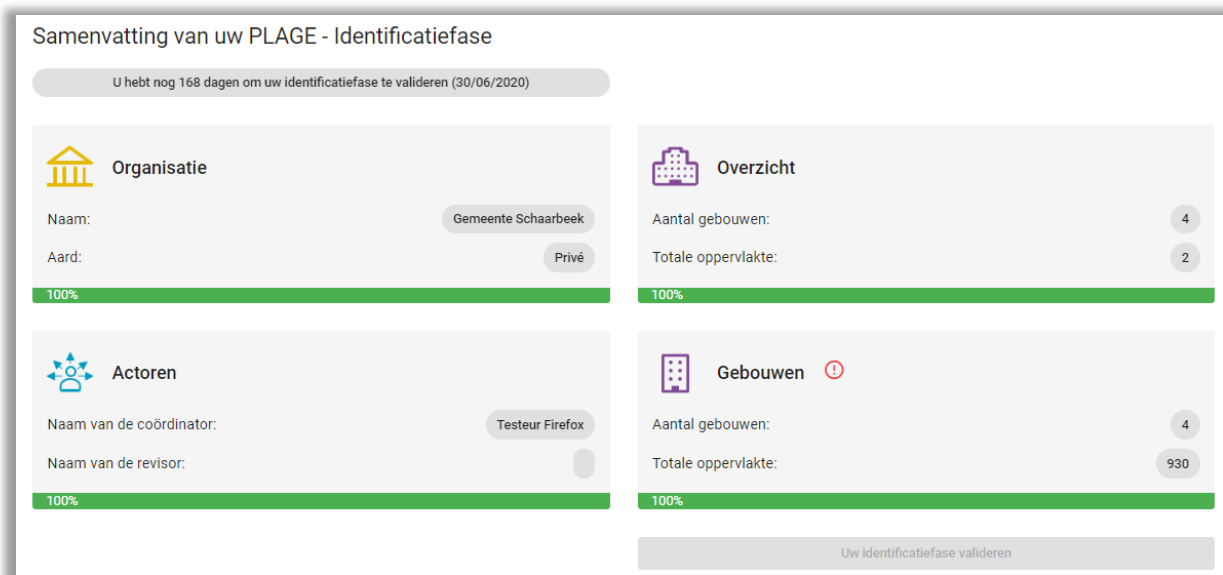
Samenvatting van uw PLAGE - Identificatiefase

U hebt nog 168 dagen om uw identificatiefase te valideren (30/06/2020)

Organisatie

Naam: Gemeente Schaarbeek

Aard: Privé

100%

Overzicht

Aantal gebouwen: 4

Totale oppervlakte: 2

100%

Actoren

Naam van de coördinator: Testeur Firefox

Naam van de revisor:

100%

Gebouwen

Aantal gebouwen: 4

Totale oppervlakte: 930

100%

Uw identificatiefase valideren